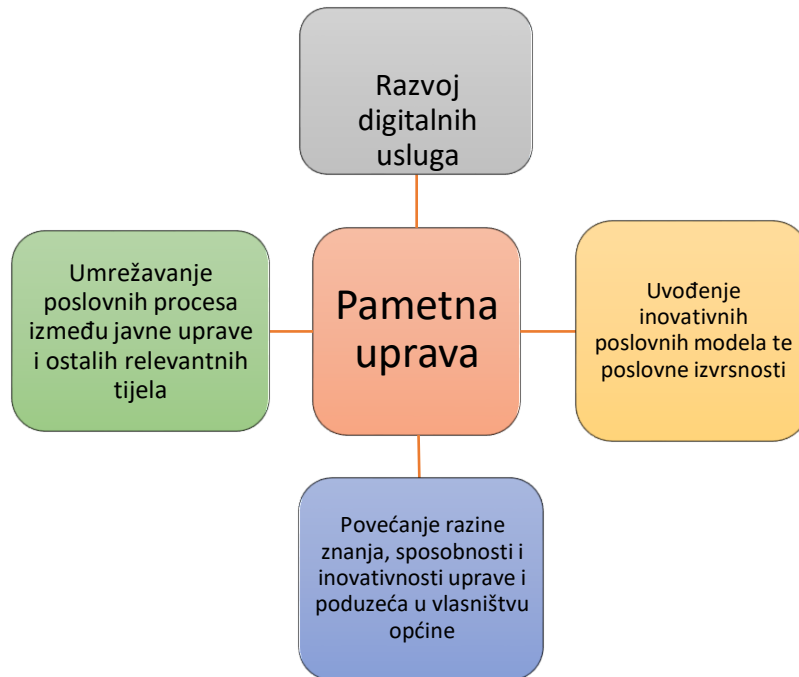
Razvoj digitalnih usluga

Umrežavanje poslovnih procesa između javne uprave i ostalih relevantnih tijela

Pametna uprava

Uvođenje inovativnih poslovnih modela te poslovne izvrsnosti

Povećanje razine znanja, sposobnosti i inovativnosti uprave i poduzeća u vlasništvu općine